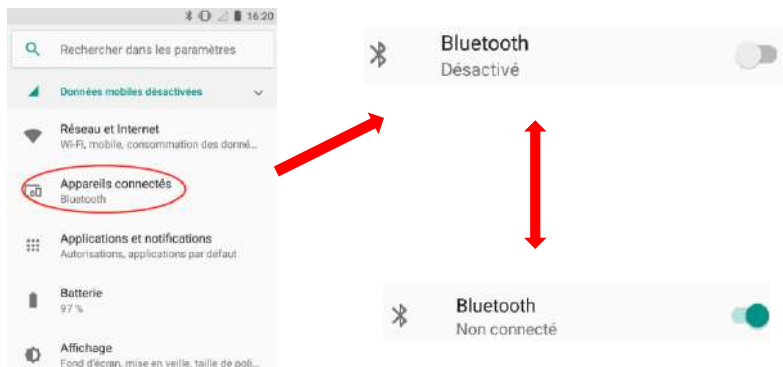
16:20

Rechercher dans les paramètres

Données mobiles désactivées

Réseau et Internet
Wi-Fi, mobile, consommation des donné...

Appareils connectés
Bluetooth

Applications et notifications
Autorisations, applications par défaut

Batterie
97 %

Affichage
Fond d'écran, mise en veille, taille de poli...

Bluetooth
Désactivé

Bluetooth
Non connecté